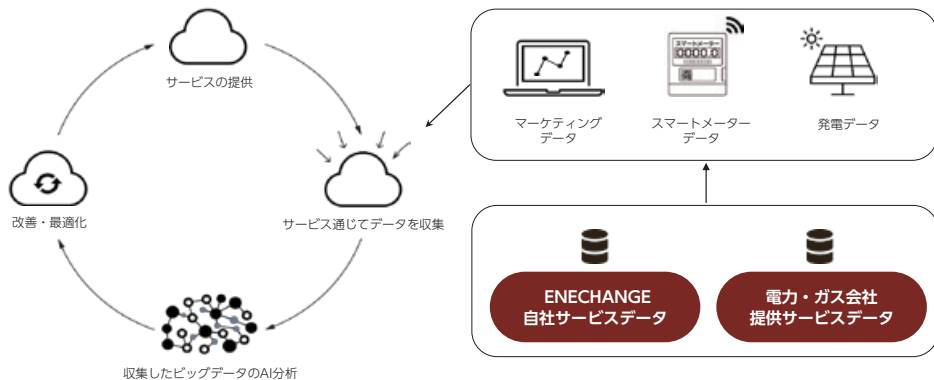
サービスの提供

改善・最適化

サービス通じてデータを収集

収集したビッグデータのAI分析

マーケティング
データ

スマートメーター
0000.0
スマートメーター
データ

発電データ

ENECHANGE
自社サービスデータ

電力・ガス会社
提供サービスデータ